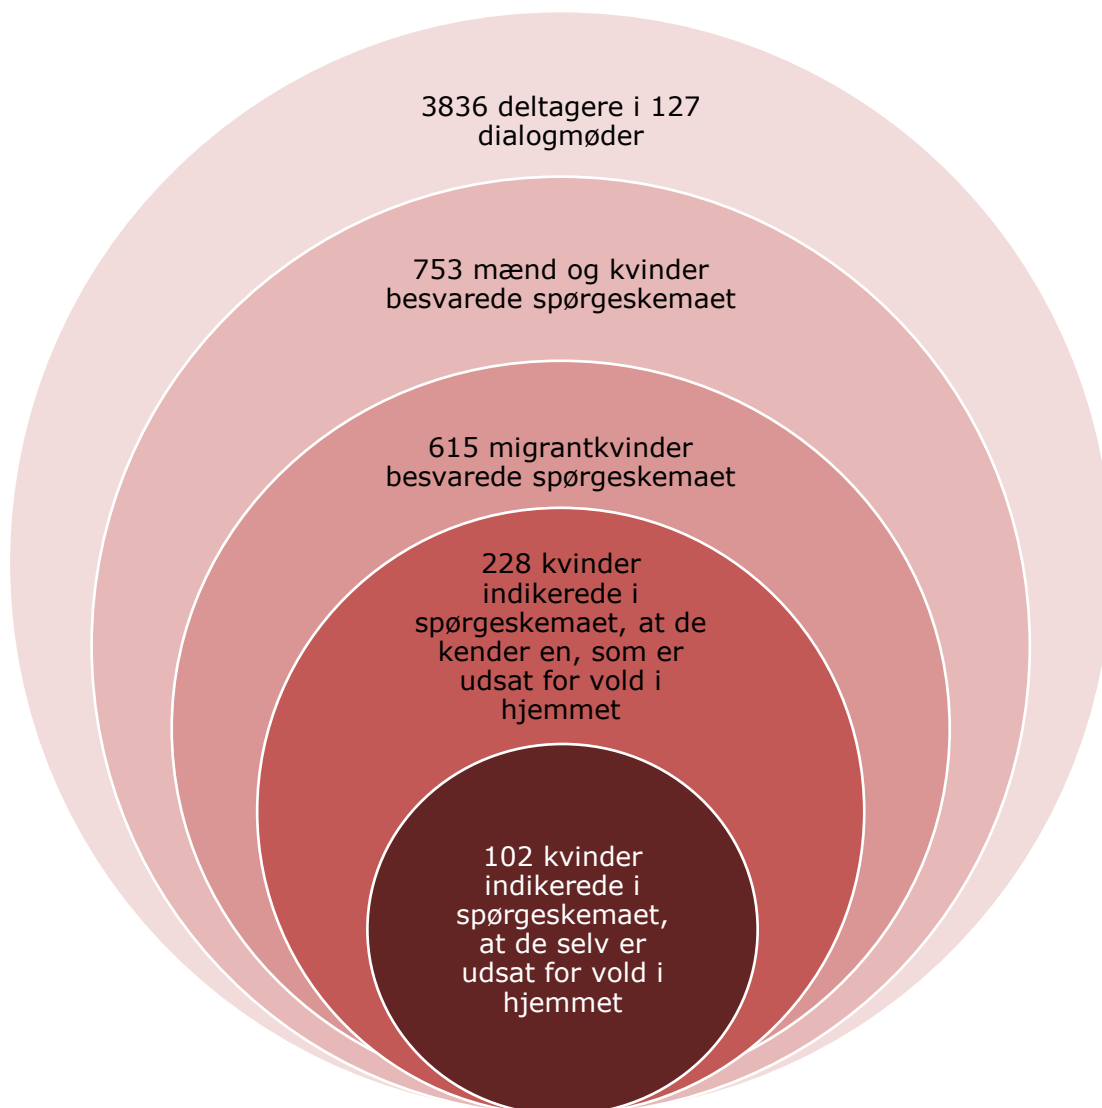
3836 deltagere i 127 dialogmøder

753 mænd og kvinder besvarede spørgeskemaet

615 migrantkvinder besvarede spørgeskemaet

228 kvinder indikerede i spørgeskemaet, at de kender en, som er udsat for vold i hjemmet

102 kvinder indikerede i spørgeskemaet, at de selv er udsat for vold i hjemmet